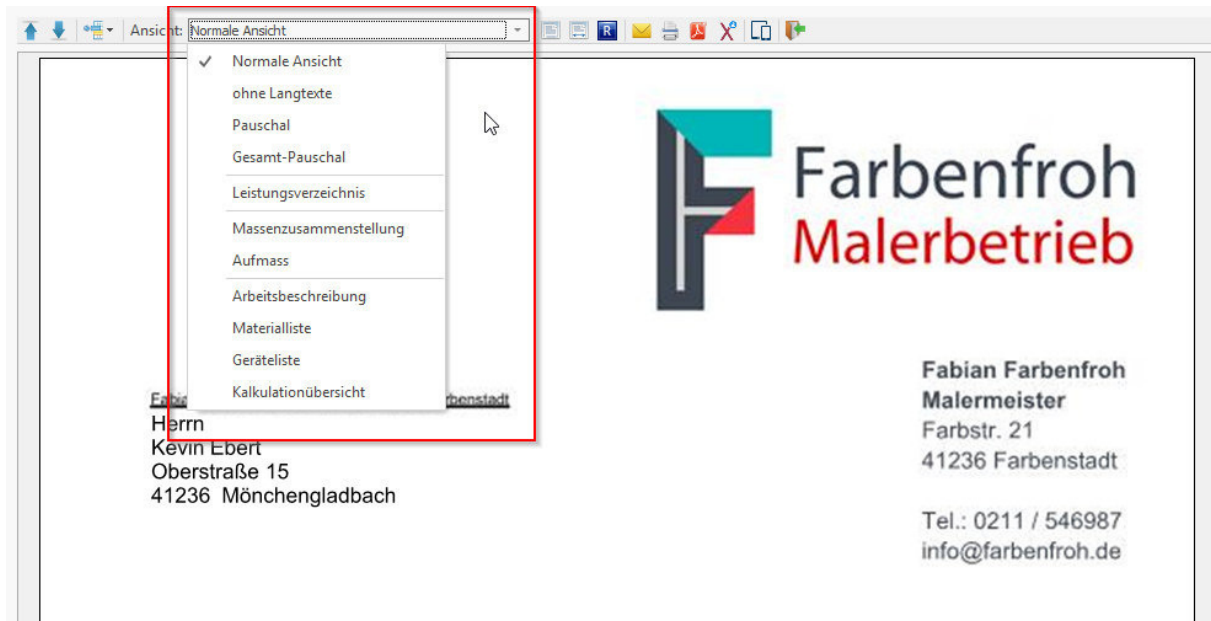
Ansicht: Normale Ansicht

✓ Normale Ansicht
ohne Langtexte
Pauschal
Gesamt-Pauschal
Leistungsverzeichnis
Massenzusammenstellung
Aufmass
Arbeitsbeschreibung
Materialliste
Geräteliste
Kalkulationübersicht

Farbenfroh
Malerbetrieb

Fabi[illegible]rbenstadt
Herrn
Kevin Ebert
Oberstraße 15
41236 Mönchengladbach

Fabian Farbenfroh
Malermeister
Farbstr. 21
41236 Farbenstadt

Tel.: 0211 / 546987
info@farbenfroh.de